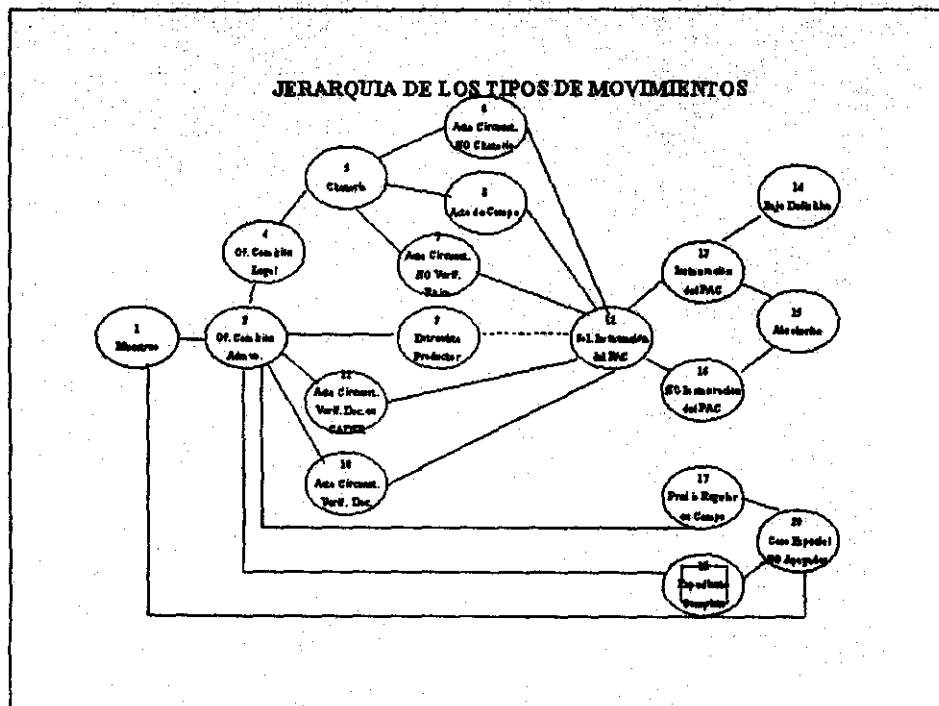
JERARQUIA DE LOS TIPOS DE MOVIMIENTOS

1
Muestreo

2
Of. Comisión Admvo.

4
Of. Comisión Legal

5
Chatarra

6
Acta Circunst. NO Chatarra

8
Acta de Campo

7
Acta Circunst. NO Verif. Bajo

9
Entrevista Productor

11
Acta Circunst. Verif. Doc. en CATER

10
Acta Circunst. Verif. Doc.

12
Sol. Intervención del PAC

13
Intervención del PAC

14
Baja Definitiva

15
Absolución

16
NO Intervención del PAC

17
Prob. Regular en Campo

20
Caso Especial NO Juzgados

18
Expediente Completo